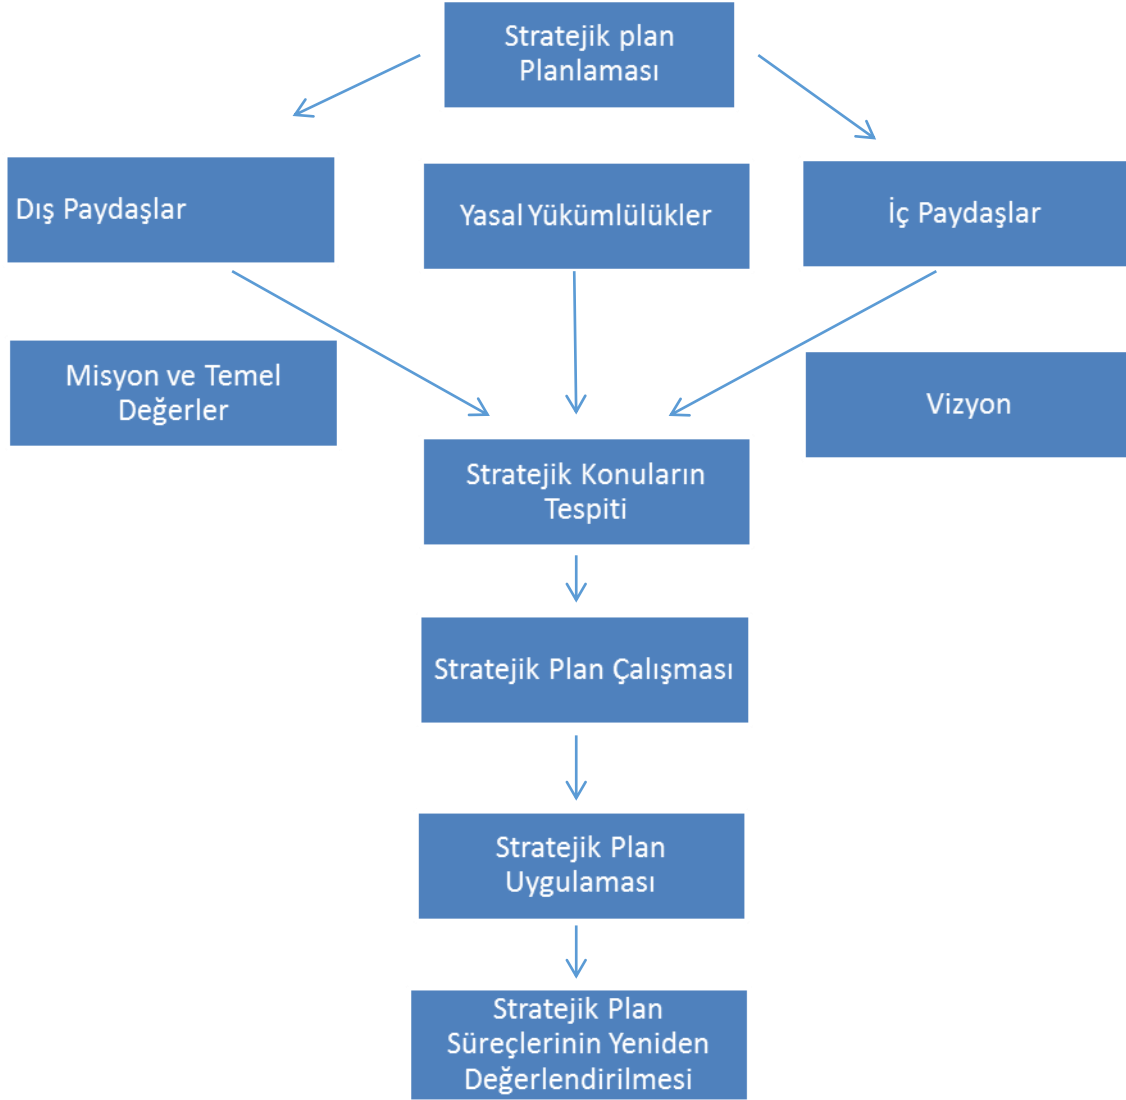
Stratejik plan Planlaması

Dış Paydaşlar

Yasal Yükümlülükler

İç Paydaşlar

Misyon ve Temel Değerler

Vizyon

Stratejik Konuların Tespiti

Stratejik Plan Çalışması

Stratejik Plan Uygulaması

Stratejik Plan Süreçlerinin Yeniden Değerlendirilmesi